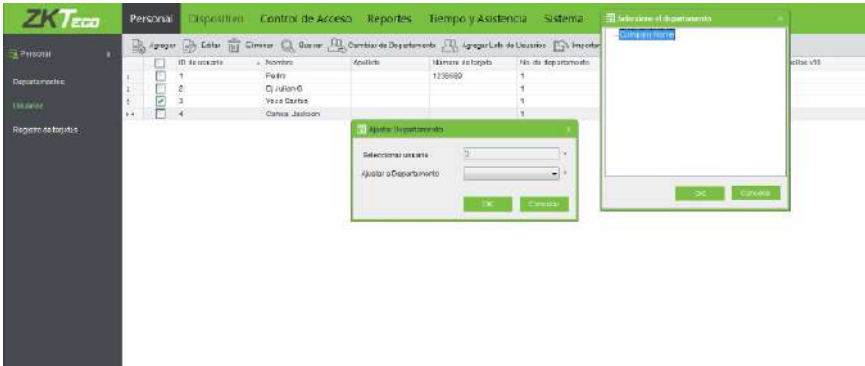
ZKTeco

Personal Dispositivo Control de Acceso Reportes Tiempo y Asistencia Sistema

Personal
Departamentos
Usuarios
Registro de tarjetas

Agregar Editar Eliminar Buscar Cambiar de Departamento Agregar Lista de Usuarios Importar

| | | ID de usuario | Nombre | Apellido | Número de tarjeta | No. de departamento | |
|---|---|---|---|---|---|---|---|
| 1 | | 1 | Pedro | | 1236889 | 1 | |
| 2 | | 2 | Dj Julian G | | | 1 | |
| 3 | ☑ | 3 | Vasa Santos | | | 1 | |
| 4 | | 4 | Carlos Jackson | | | 1 | |

Ajustar Departamento
Seleccionar usuario 3
Ajustar a Departamento
OK Cancelar

Seleccione el departamento
Company Name
OK Cancelar